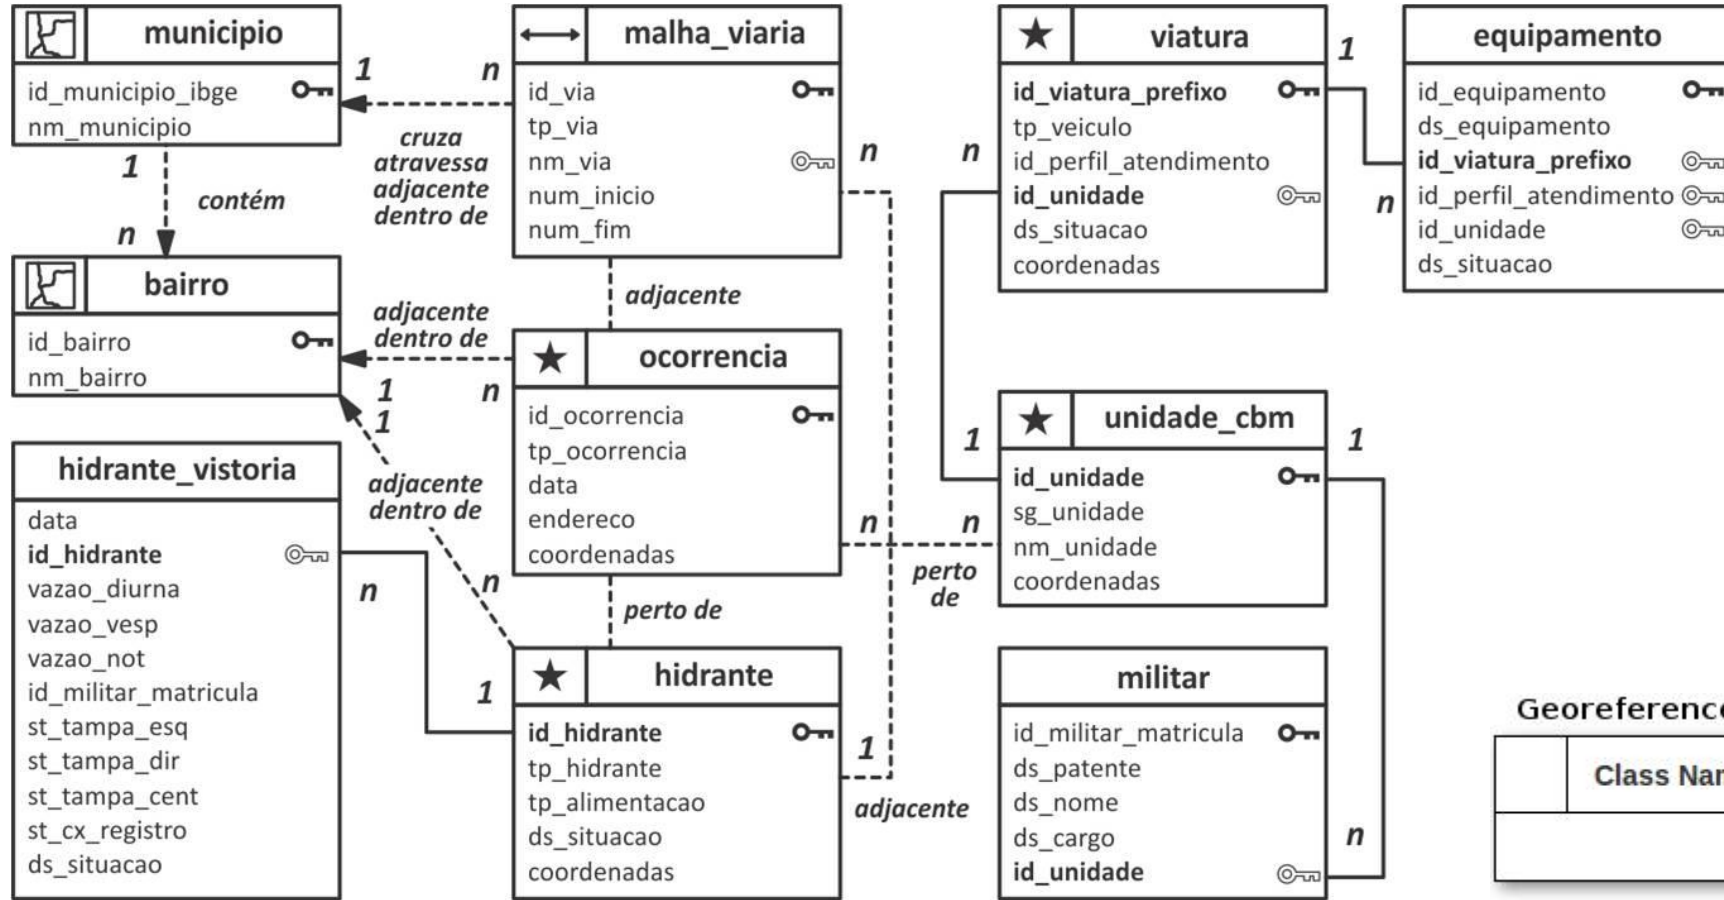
municipio
id_municipio_ibge
nm_municipio

malha_viaria
id_via
tp_via
nm_via
num_inicio
num_fim

viatura
id_viatura_prefixo
tp_veiculo
id_perfil_atendimento
id_unidade
ds_situacao
coordenadas

equipamento
id_equipamento
ds_equipamento
id_viatura_prefixo
id_perfil_atendimento
id_unidade
ds_situacao

1 n
cruza atravessa adjacente dentro de

1
contém
n

n n 1 n

bairro
id_bairro
nm_bairro

adjacente

adjacente dentro de

ocorrencia
id_ocorrencia
tp_ocorrencia
data
endereco
coordenadas

1 n 1

adjacente dentro de

unidade_cbm
id_unidade
sg_unidade
nm_unidade
coordenadas

1 1

n n
perto de

hidrante_vistoria
data
id_hidrante
vazao_diurna
vazao_vesp
vazao_not
id_militar_matricula
st_tampa_esq
st_tampa_dir
st_tampa_cent
st_cx_registro
ds_situacao

n n
perto de

hidrante
id_hidrante
tp_hidrante
tp_alimentacao
ds_situacao
coordenadas

1 1
adjacente

militar
id_militar_matricula
ds_patente
ds_nome
ds_cargo
id_unidade

n

Georeferenc
Class Nar